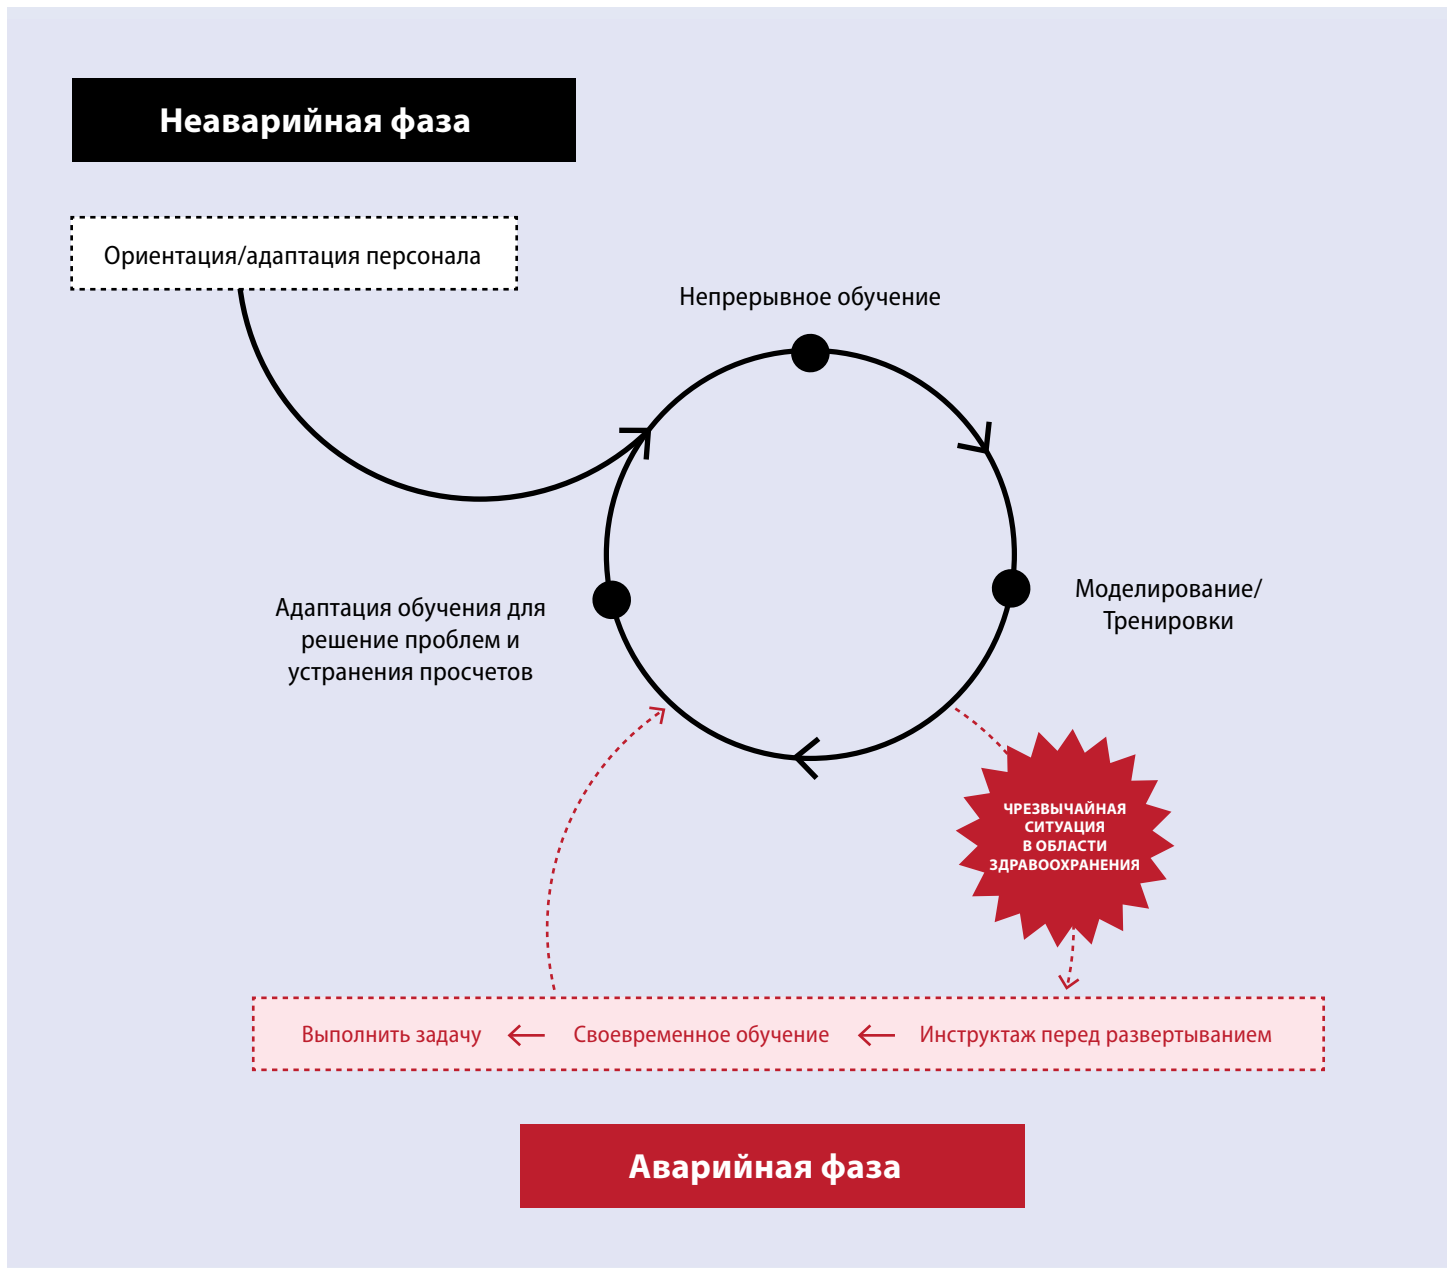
Неаварийная фаза

Ориентация/адаптация персонала

Непрерывное обучение

Моделирование/ Тренировки

Адаптация обучения для решение проблем и устранения просчетов

ЧРЕЗВЫЧАЙНАЯ СИТУАЦИЯ В ОБЛАСТИ ЗДРАВООХРАНЕНИЯ

Выполнить задачу ← Своевременное обучение ← Инструктаж перед развертыванием

Аварийная фаза